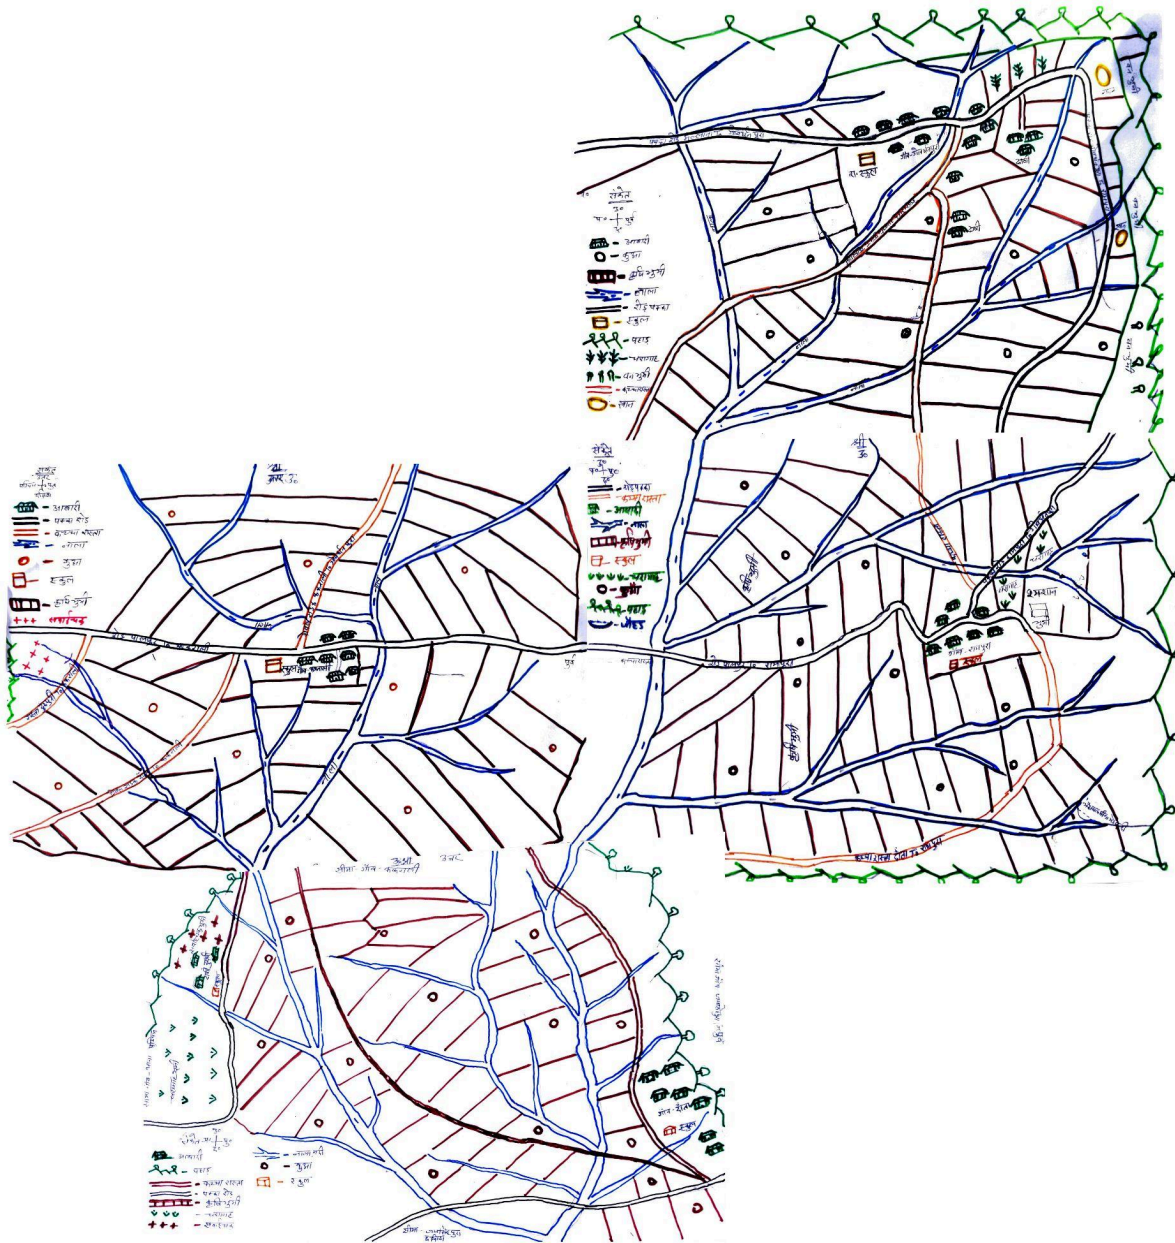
संकेत
उ०
प० + पू०
द०
- आबादी
- कुआ
- कृषि भूमि
- नाला
- रोड पक्का
- स्कूल
- पहाड़
- चारागाह
- वन भूमि
- कच्चा रास्ता
- तालाब

रा० स्कूल

संकेत
उ०
प० + पू०
द०
- आबादी
- पक्का रोड
- कच्चा रास्ता
- नाला
- कुआ
- स्कूल
- कृषि भूमि
- श्मशान

उत्तर

स्कूल

संकेत
उ०
प० + पू०
द०
- पक्का रास्ता
- कच्चा रास्ता
- आबादी
- नाला
- कृषि भूमि
- स्कूल
- चारागाह
- कुआं
- पहाड़
- जोहड़

श्मशान
स्कूल
कृषि भूमि
कृषि भूमि

कच्चा रास्ता

सीमा गाँव
उत्तर

स्कूल

- आबादी
- पहाड़
- कच्चा रास्ता
- पक्का रोड
- कृषि भूमि
- चारागाह
- श्मशान
- नाला
- कुआ
- स्कूल